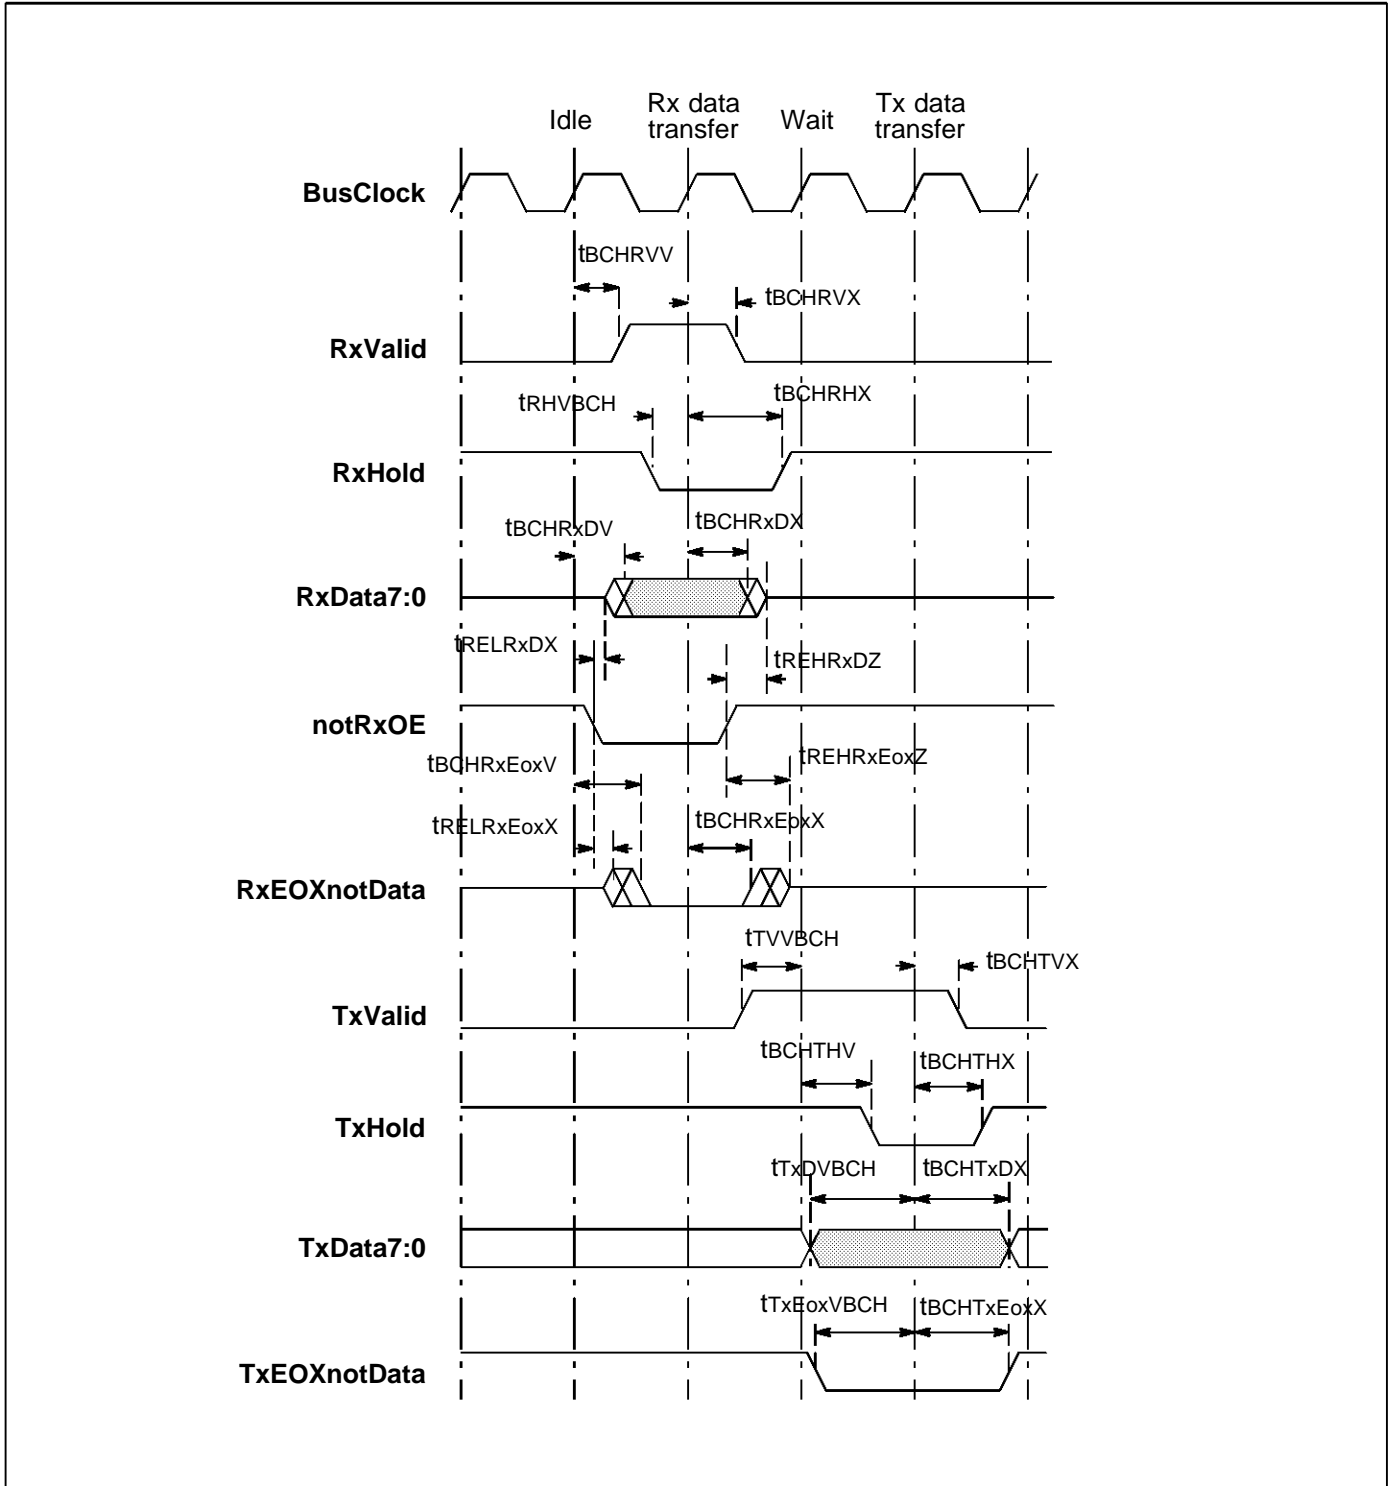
Idle

Rx data transfer

Wait

Tx data transfer

BusClock

tBCHRVV

tBCHRVX

RxValid

tRHVBCH

tBCHRHX

RxHold

tBCHRxDV

tBCHRxDX

RxData7:0

tRELRxDX

tREHRxDZ

notRxOE

tBCHRxEoxV

tREHRxEoxZ

tRELRxEoxX

tBCHRxEoxX

RxEOXnotData

tTVVBCH

tBCHTVX

TxValid

tBCHTHV

tBCHTHX

TxHold

tTxDVBCH

tBCHTxDX

TxData7:0

tTxEoxVBCH

tBCHTxEoxX

TxEOXnotData